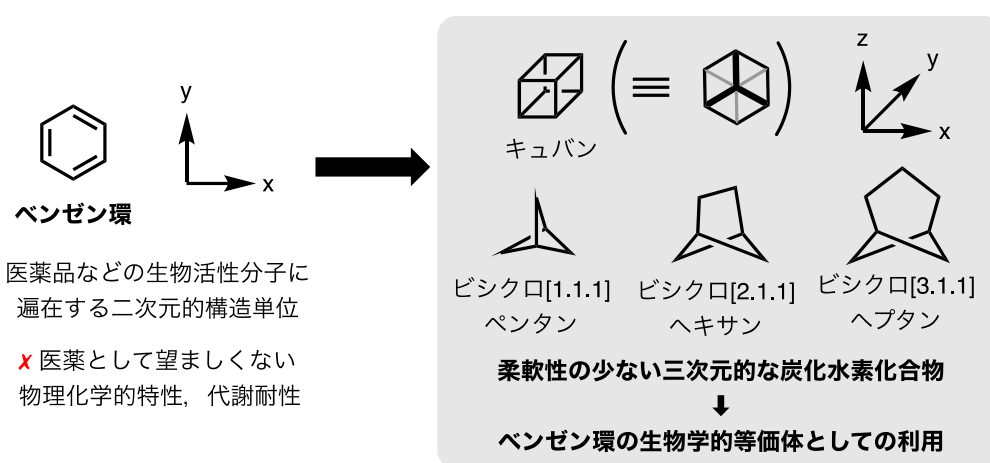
y

x

ベンゼン環

医薬品などの生物活性分子に遍在する二次元的構造単位

✗ 医薬として望ましくない物理化学的特性，代謝耐性

z

y

x

キュバン

$\equiv$

ビシクロ[1.1.1]ペンタン

ビシクロ[2.1.1]ヘキサン

ビシクロ[3.1.1]ヘプタン

柔軟性の少ない三次元的な炭化水素化合物

ベンゼン環の生物学的等価体としての利用